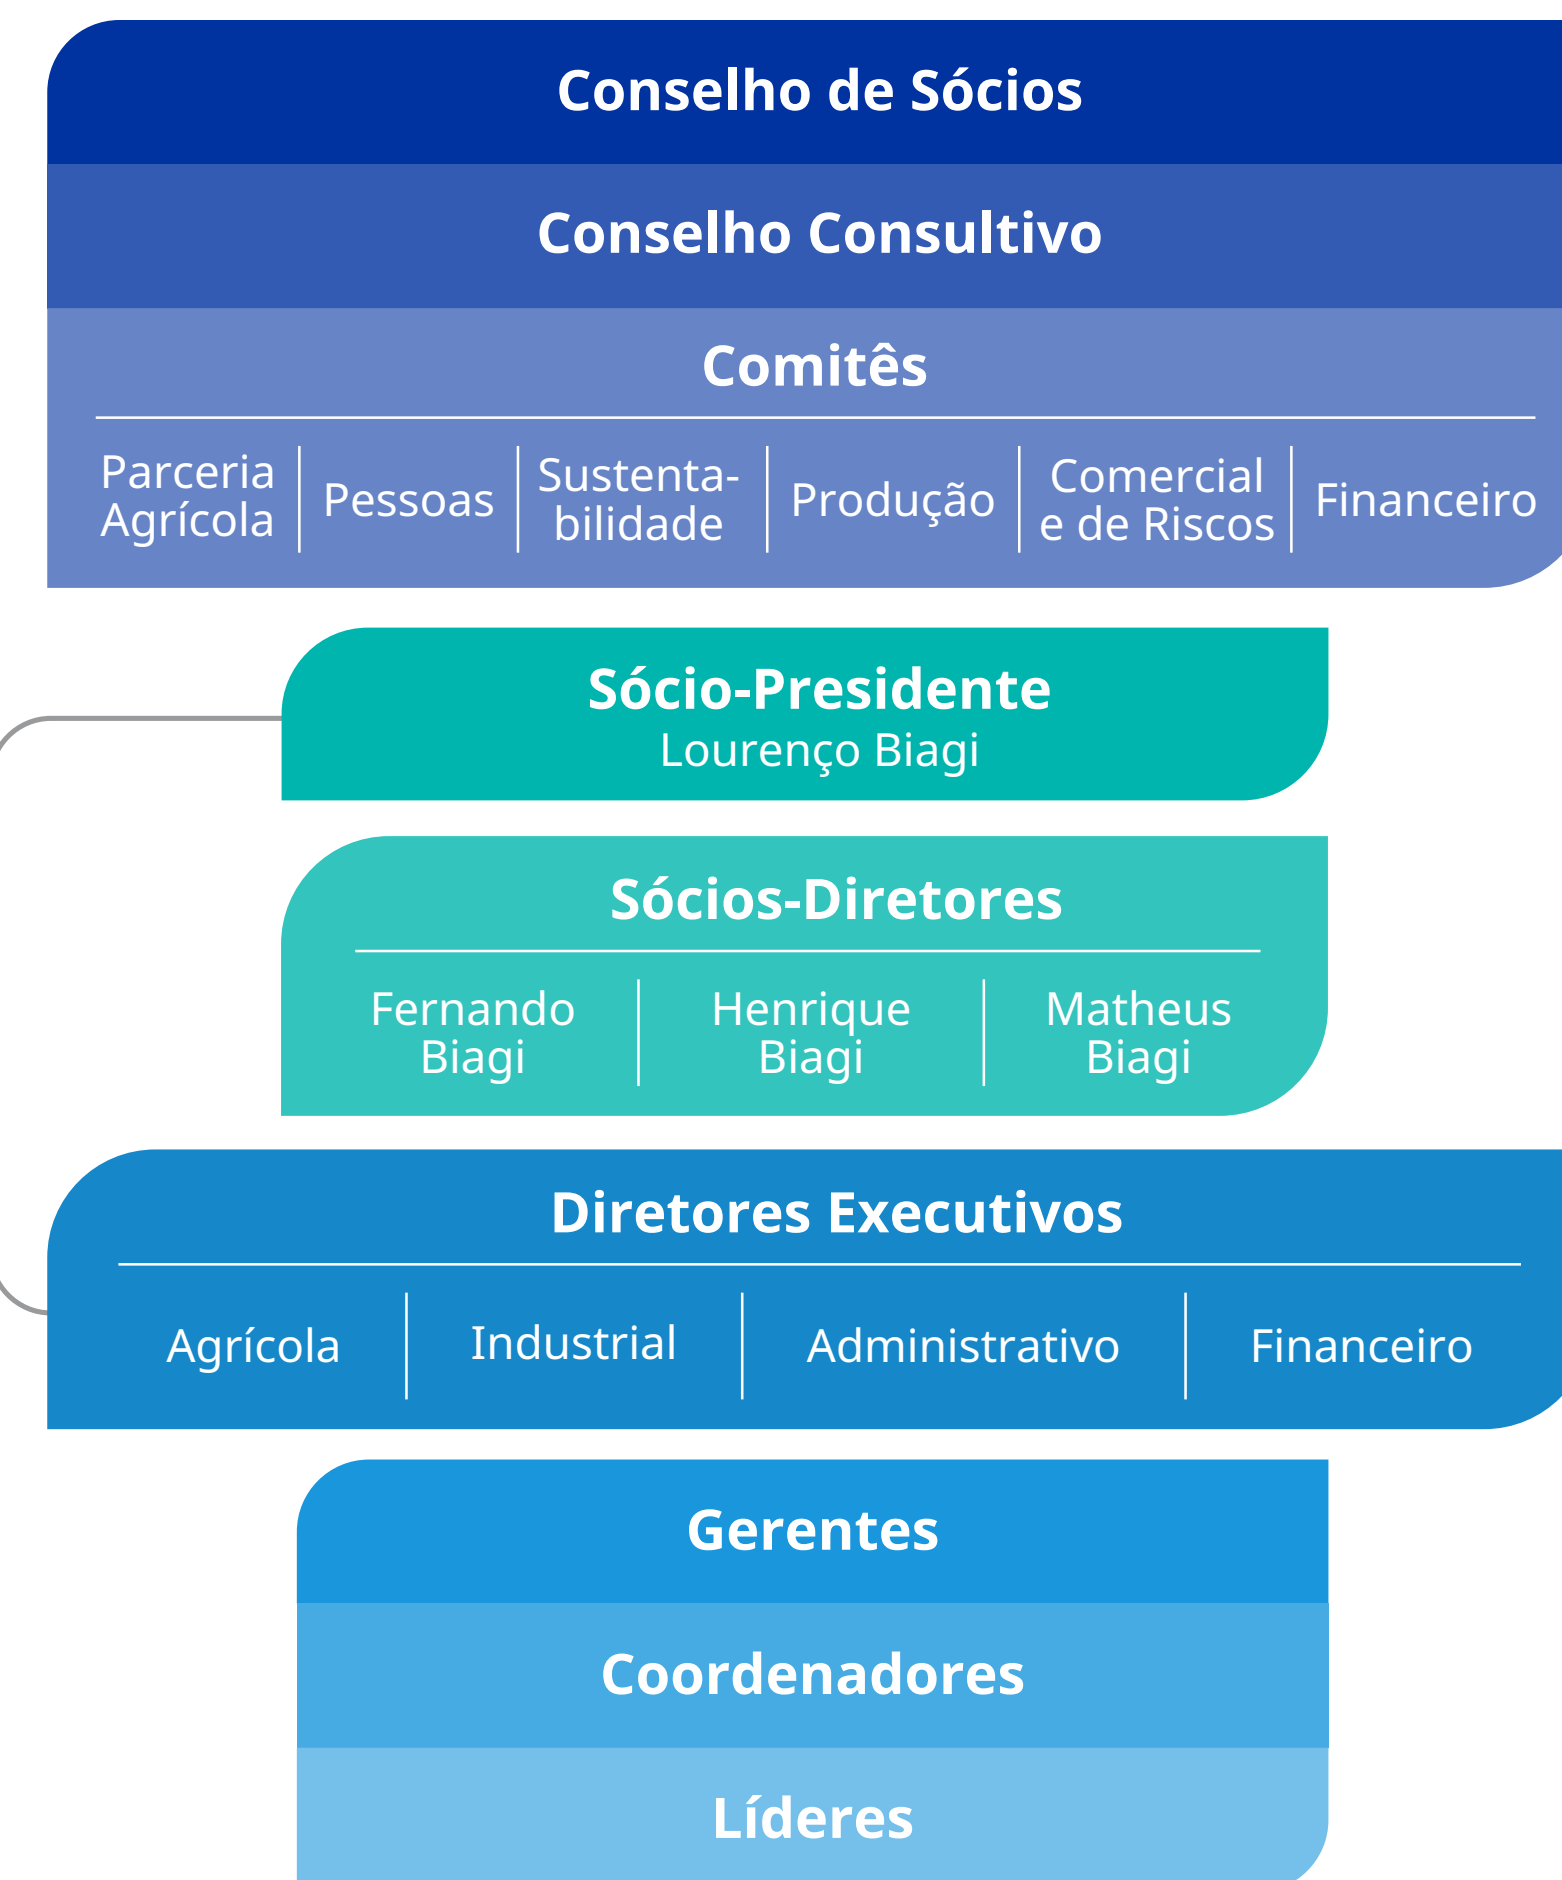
Conselho de Sócios

Conselho Consultivo

Comitês

Parceria Agrícola | Pessoas | Sustentabilidade | Produção | Comercial e de Riscos | Financeiro

Sócio-Presidente
Lourenço Biagi

Sócios-Diretores

Fernando Biagi | Henrique Biagi | Matheus Biagi

Diretores Executivos

Agrícola | Industrial | Administrativo | Financeiro

Gerentes

Coordenadores

Líderes